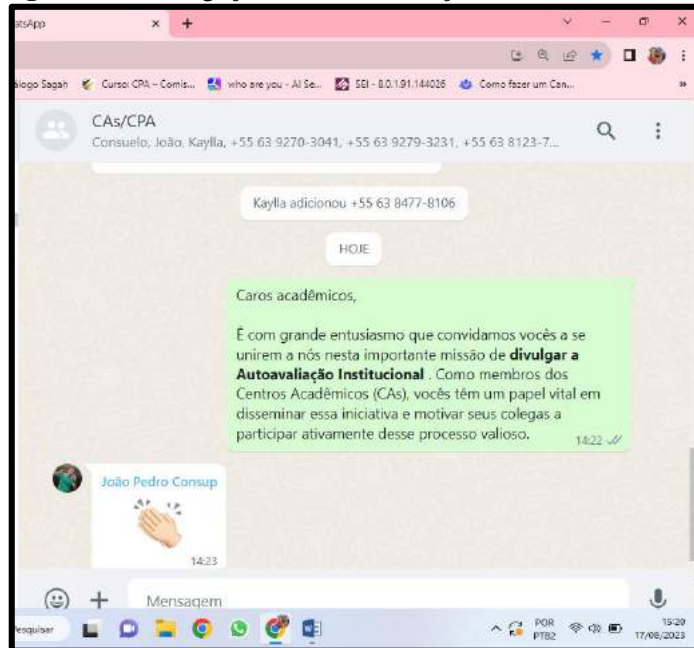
atsApp ×

álogo Sagah Curso: CPA – Comis... who are you - AI Se... SEI - 8.0.1.91.144026 Como fazer um Can...

CAs/CPA
Consuelo, João, Kaylla, +55 63 9270-3041, +55 63 9279-3231, +55 63 8123-7...

Kaylla adicionou +55 63 8477-8106

HOJE

Caros acadêmicos,

É com grande entusiasmo que convidamos vocês a se unirem a nós nesta importante missão de **divulgar a Autoavaliação Institucional** . Como membros dos Centros Acadêmicos (CAs), vocês têm um papel vital em disseminar essa iniciativa e motivar seus colegas a participar ativamente desse processo valioso. 14:22

João Pedro Consup
14:23

Mensagem

Pesquisar

POR PTB2 15:20 17/08/2023